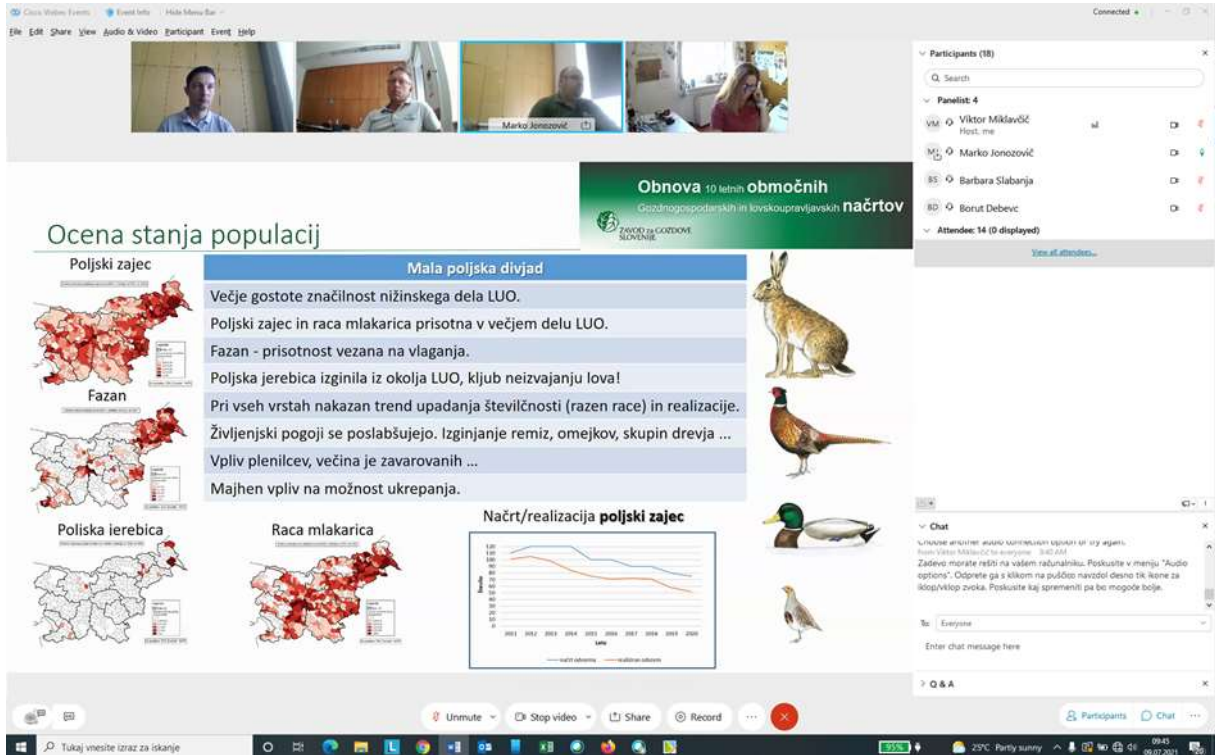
Cisco Webex Events | Event Info | Hide Menu Bar

Connected

File Edit Share View Audio & Video Participant Event Help

Marko Jonozović

Obnova 10 letnih območnih
Gozdnogospodarskih in lovskoupravljavskih načrtov

ZAVOD ZA GOZDOVE SLOVENIJE

Ocena stanja populacij

Poljski zajec

Fazan

Poliska ierebica

Raca mlakarica

| Mala poljska divjad |
|---|
| Večje gostote značilnost nižinskega dela LUO. |
| Poljski zajec in raca mlakarica prisotna v večjem delu LUO. |
| Fazan - prisotnost vezana na vlaganja. |
| Poljska jerebica izginila iz okolja LUO, kljub neizvajanju lova! |
| Pri vseh vrstah nakazan trend upadanja številčnosti (razen race) in realizacije. |
| Življenjski pogoji se poslabšujejo. Izginjanje remiz, omejkov, skupin drevja ... |
| Vpliv plenilcev, večina je zavarovanih ... |
| Majhen vpliv na možnost ukrepanja. |

Načrt/realizacija poljski zajec

2011 2012 2013 2014 2015 2016 2017 2018 2019 2020

Leto

načrt odvzema — realiziran odvzem

Participants (18)

Search

Panelist: 4

VM Viktor Miklavčič
Host, me

Marko Jonozović

BS Barbara Slabanja

BD Borut Debevc

Attendee: 14 (0 displayed)

View all attendees...

Chat

Choose another audio connection option or try again.
from Viktor Miklavčič to everyone 9:40 AM
Zadevo morate rešiti na vašem računalniku. Poskusite v meniju "Audio options". Odprete ga s klikom na puščico navzdol desno tik ikone za izklop/vklop zvoka. Poskusite kaj spremeniti pa bo mogoče bolje.

To: Everyone

Enter chat message here

Q & A

Unmute | Stop video | Share | Record | ...

Participants | Chat

Tukaj vnesite izraz za iskanje

95%

25°C Partly sunny

09:45
09.07.2021